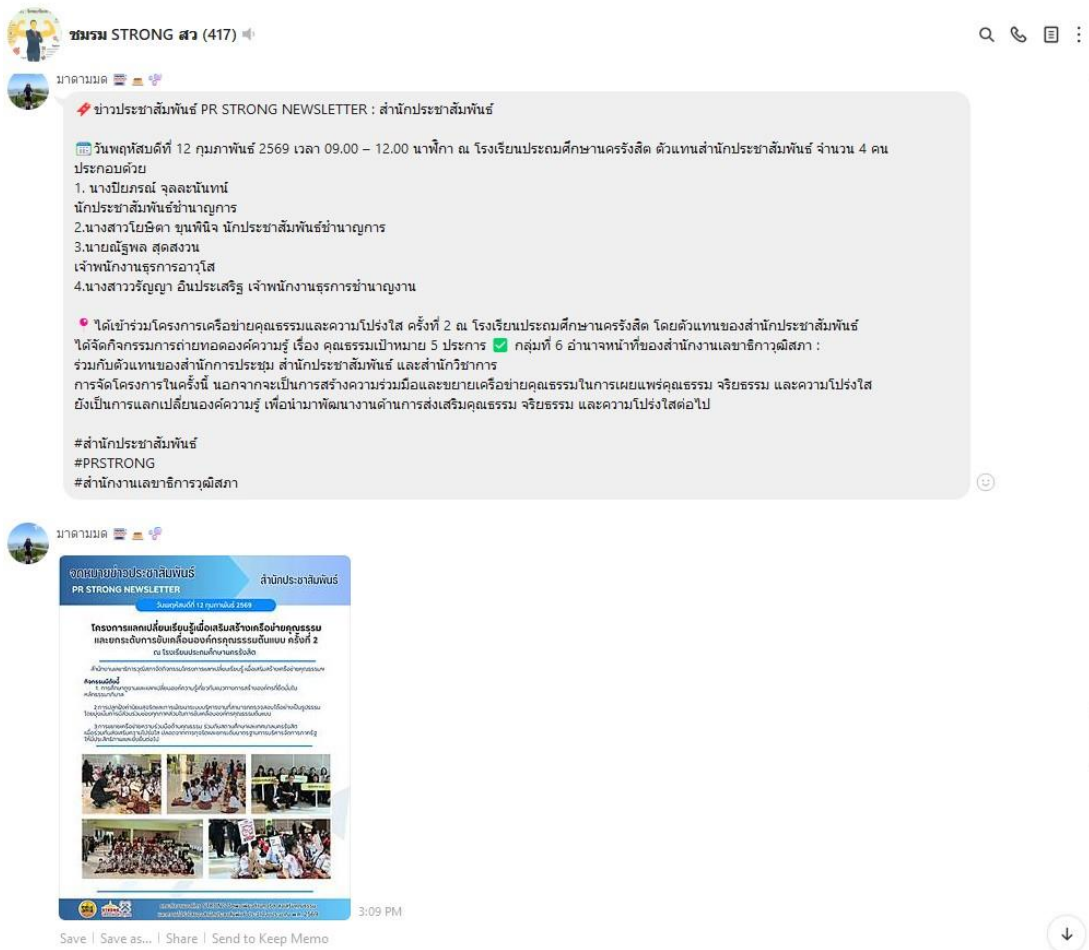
ชมรม STRONG สว (417)

มาดามมด

ข่าวประชาสัมพันธ์ PR STRONG NEWSLETTER : สำนักประชาสัมพันธ์

วันพฤหัสบดีที่ 12 กุมภาพันธ์ 2569 เวลา 09.00 – 12.00 นาฬิกา ณ โรงเรียนประถมศึกษานครรังสิต ตัวแทนสำนักประชาสัมพันธ์ จำนวน 4 คน ประกอบด้วย
1. นางปิยภรณ์ จุลละนันทน์
นักประชาสัมพันธ์ชำนาญการ
2.นางสาวโยษิตา ขุนพินิจ นักประชาสัมพันธ์ชำนาญการ
3.นายณัฐพล สุดสงวน
เจ้าพนักงานธุรการอาวุโส
4.นางสาววรัญญา อินประเสริฐ เจ้าพนักงานธุรการชำนาญงาน

ได้เข้าร่วมโครงการเครือข่ายคุณธรรมและความโปร่งใส ครั้งที่ 2 ณ โรงเรียนประถมศึกษานครรังสิต โดยตัวแทนของสำนักประชาสัมพันธ์ ได้จัดกิจกรรมการถ่ายทอดองค์ความรู้ เรื่อง คุณธรรมเป้าหมาย 5 ประการ ✅ กลุ่มที่ 6 อำนาจหน้าที่ของสำนักงานเลขาธิการวุฒิสภา : ร่วมกับตัวแทนของสำนักการประชุม สำนักประชาสัมพันธ์ และสำนักวิชาการ
การจัดโครงการในครั้งนี้ นอกจากจะเป็นการสร้างความร่วมมือและขยายเครือข่ายคุณธรรมในการเผยแพร่คุณธรรม จริยธรรม และความโปร่งใส ยังเป็นการแลกเปลี่ยนองค์ความรู้ เพื่อนำมาพัฒนางานด้านการส่งเสริมคุณธรรม จริยธรรม และความโปร่งใสต่อไป

#สำนักประชาสัมพันธ์
#PRSTRONG
#สำนักงานเลขาธิการวุฒิสภา

มาดามมด

จดหมายข่าวประชาสัมพันธ์
PR STRONG NEWSLETTER
สำนักประชาสัมพันธ์
วันพฤหัสบดีที่ 12 กุมภาพันธ์ 2569
โครงการแลกเปลี่ยนเรียนรู้เพื่อเสริมสร้างเครือข่ายคุณธรรม และยกระดับการขับเคลื่อนองค์กรคุณธรรมต้นแบบ ครั้งที่ 2
ณ โรงเรียนประถมศึกษานครรังสิต
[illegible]
กิจกรรมมีดังนี้
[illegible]

3:09 PM
Save | Save as... | Share | Send to Keep Memo